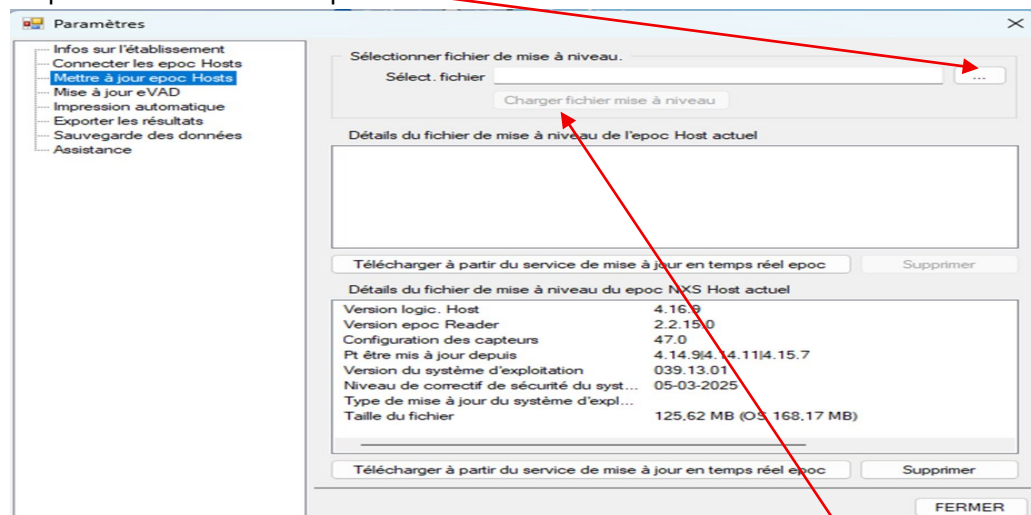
Paramètres

Infos sur l'établissement
Connecter les epoc Hosts
Mettre à jour epoc Hosts
Mise à jour eVAD
Impression automatique
Exporter les résultats
Sauvegarde des données
Assistance

Sélectionner fichier de mise à niveau.
Sélect. fichier
...
Charger fichier mise à niveau

Détails du fichier de mise à niveau de l'epoc Host actuel

Télécharger à partir du service de mise à jour en temps réel epoc
Supprimer

Détails du fichier de mise à niveau du epoc NXS Host actuel

| | |
|---|---|
| Version logic. Host | 4.16.9 |
| Version epoc Reader | 2.2.15.0 |
| Configuration des capteurs | 47.0 |
| Pt être mis à jour depuis | 4.14.9\|4.14.11\|4.15.7 |
| Version du système d'exploitation | 039.13.01 |
| Niveau de correctif de sécurité du syst... | 05-03-2025 |
| Type de mise à jour du système d'expl... | |
| Taille du fichier | 125,62 MB (OS 168,17 MB) |

Télécharger à partir du service de mise à jour en temps réel epoc
Supprimer

FERMER